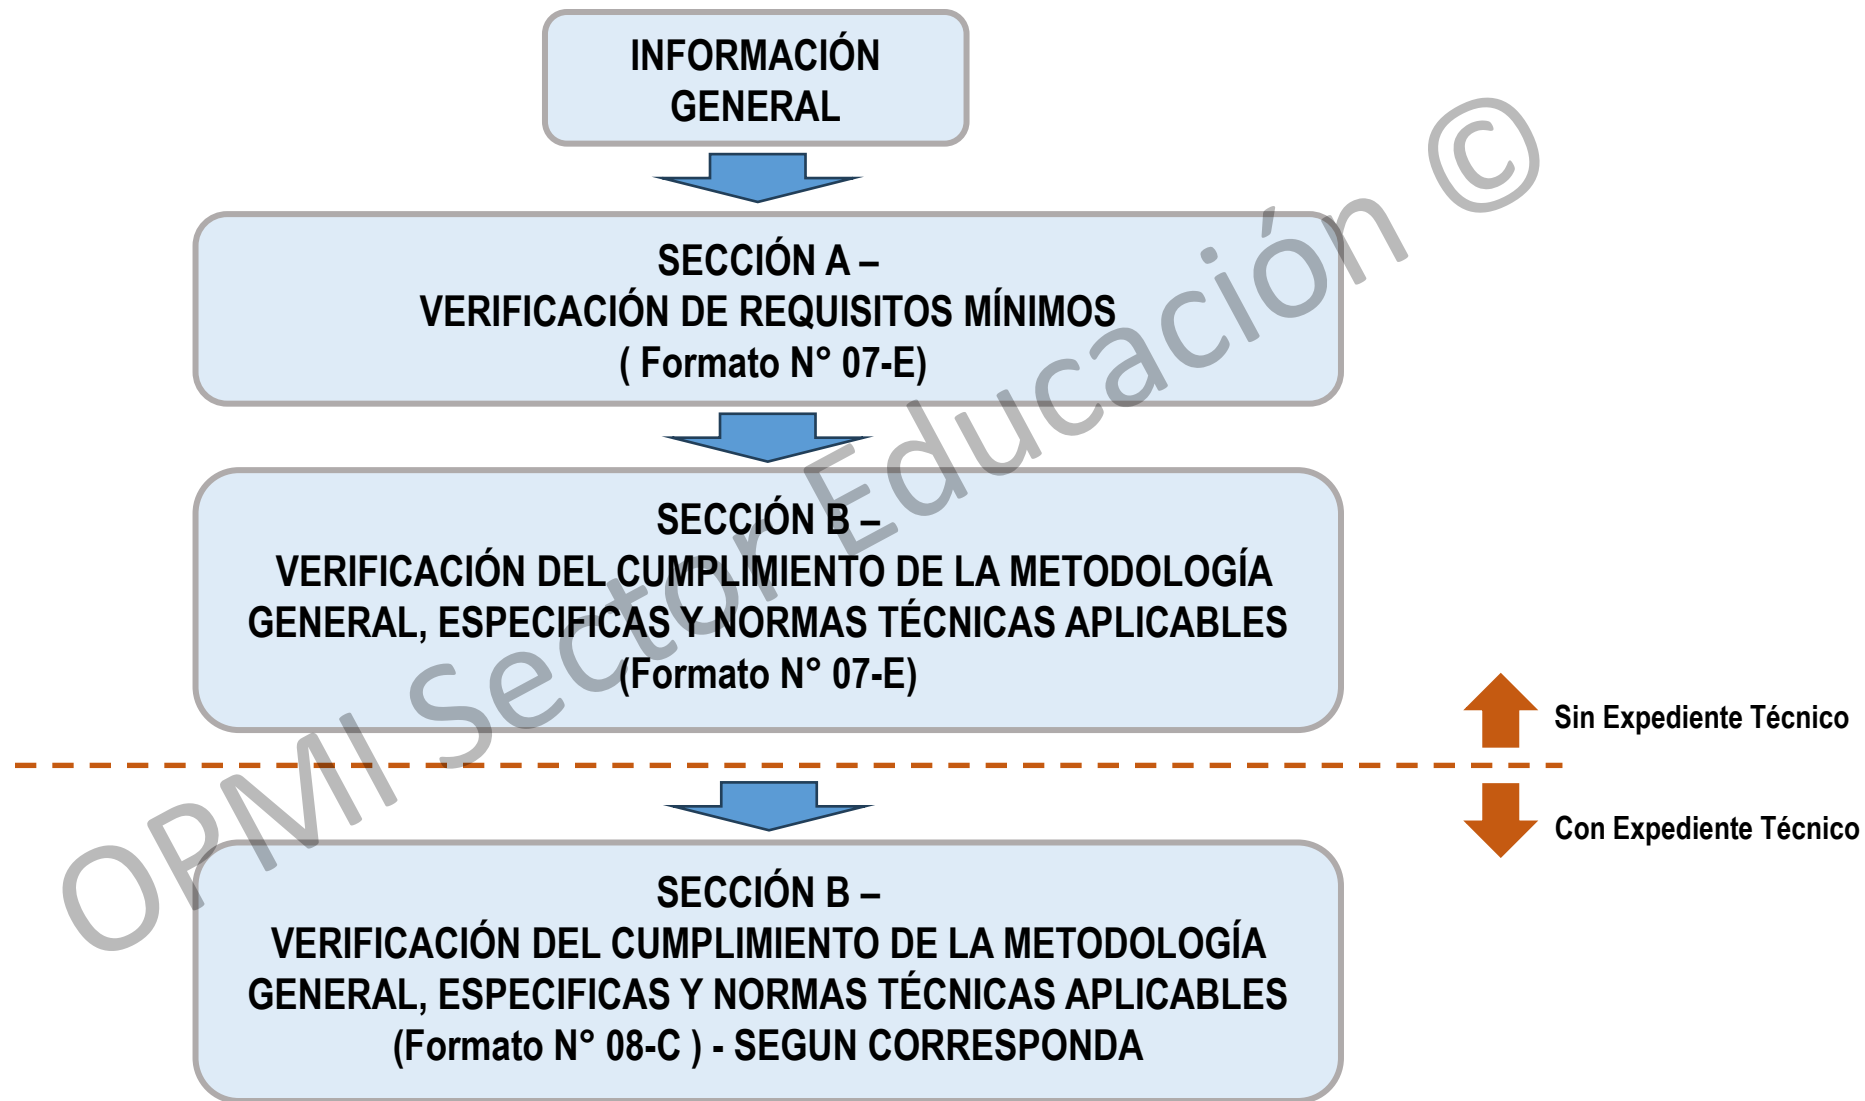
INFORMACIÓN GENERAL

SECCIÓN A –
VERIFICACIÓN DE REQUISITOS MÍNIMOS
( Formato N° 07-E)

SECCIÓN B –
VERIFICACIÓN DEL CUMPLIMIENTO DE LA METODOLOGÍA GENERAL, ESPECIFICAS Y NORMAS TÉCNICAS APLICABLES
(Formato N° 07-E)

Sin Expediente Técnico

Con Expediente Técnico

SECCIÓN B –
VERIFICACIÓN DEL CUMPLIMIENTO DE LA METODOLOGÍA GENERAL, ESPECIFICAS Y NORMAS TÉCNICAS APLICABLES
(Formato N° 08-C ) - SEGUN CORRESPONDA

OPMI Sector Educación ©